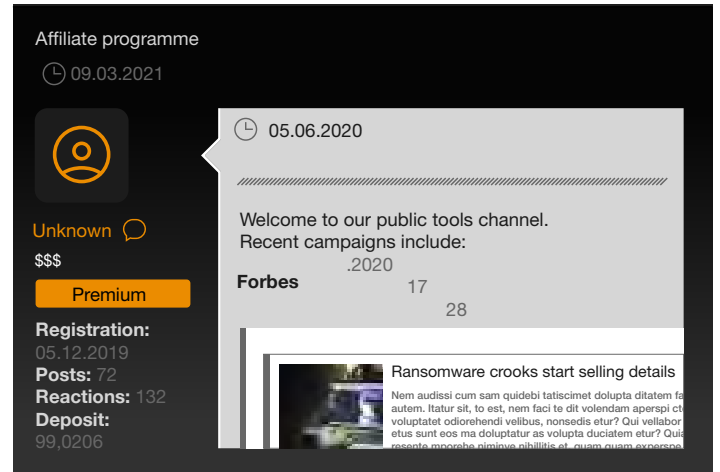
Affiliate programme

09.03.2021

Unknown

$$$

Premium

Registration: 05.12.2019

Posts: 72

Reactions: 132

Deposit: 99,0206

05.06.2020

Welcome to our public tools channel.
Recent campaigns include:

Forbes .2020 17 28

Ransomware crooks start selling details

Nem audissi cum sam quidebi tatiscimet dolupta ditatem fa autem. Itatur sit, to est, nem faci te dit volendam aperspi ct voluptatet odiorehendi velibus, nonsedis etur? Qui vellabor etus sunt eos ma doluptatur as volupta duciatem etur? Quia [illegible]